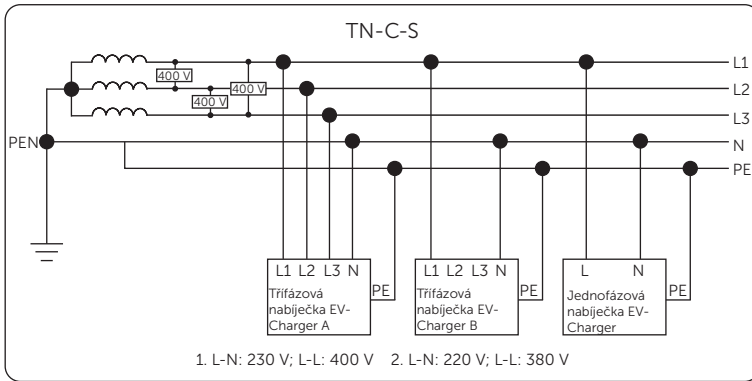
TN-C-S

400 V
400 V
400 V

L1
L2
L3
N
PE
PEN

L1 L2 L3 N
Třífázová nabíječka EV-Charger A
PE

L1 L2 L3 N
Třífázová nabíječka EV-Charger B
PE

L N
Jednofázová nabíječka EV-Charger
PE

1. L-N: 230 V; L-L: 400 V 2. L-N: 220 V; L-L: 380 V